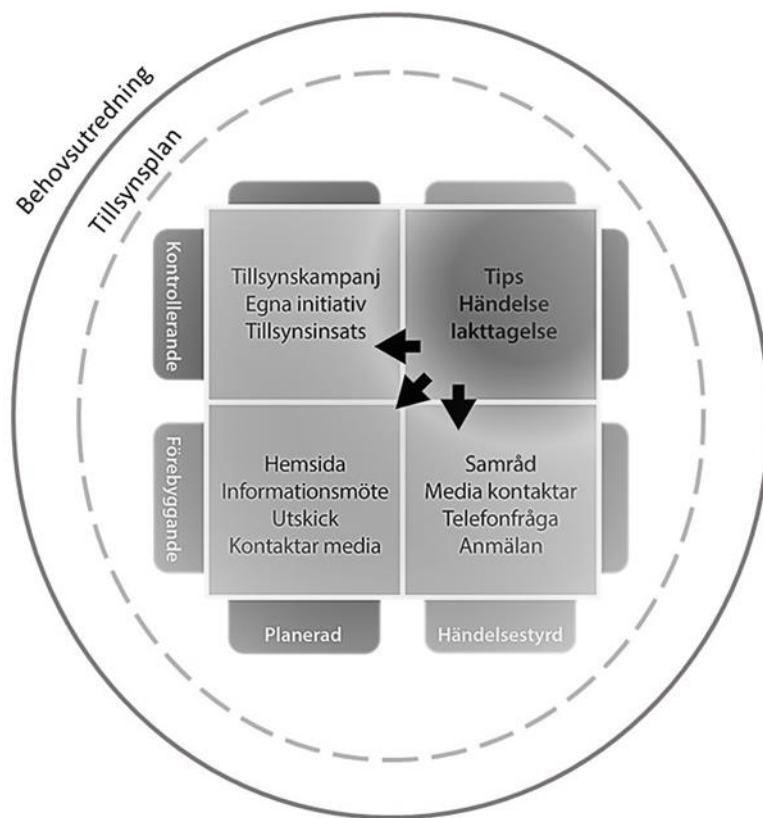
Behovsutredning
Tillsynsplan

Kontrollerande

Tillsynskampanj
Egna initiativ
Tillsynsinsats

Tips
Händelse
Iakttagelse

Förebyggande

Hemsida
Informationsmöte
Utskick
Kontaktar media

Samråd
Media kontaktar
Telefonfråga
Anmälan

Planerad
Händelsestyrd